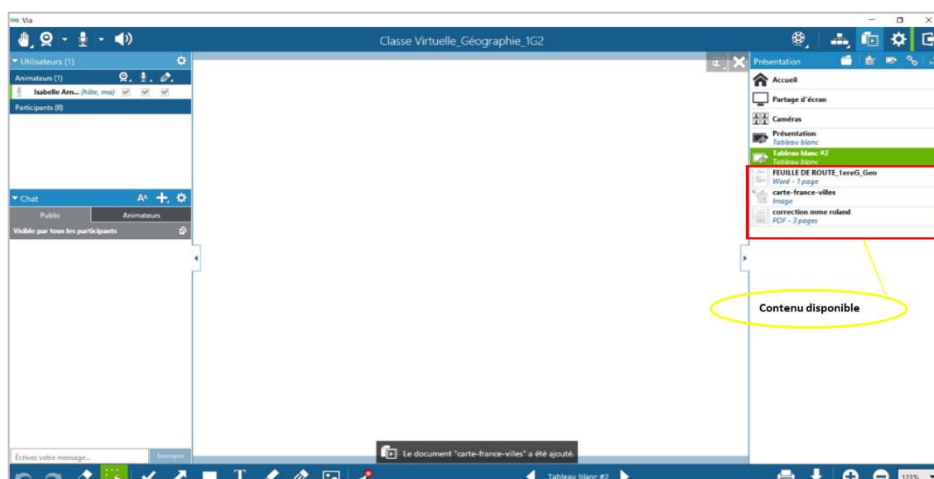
Via

Classe Virtuelle_Géographie_1G2

Utilisateurs (1)
Animateurs (1)
Isabelle Am... (hôte, moi)
Participants (0)

Chat
Public
Animateurs
Visible par tous les participants

Écrivez votre message...
Envoyer

Présentation
Accueil
Partage d'écran
Caméras
Présentation
Tableau blanc
Tableau blanc #2
Tableau blanc
FEUILLE DE ROUTE_1ereG_Geo
Word - 1 page
carte-france-villes
Image
correction mme roland
PDF - 3 pages

Contenu disponible

Le document "carte-france-villes" a été ajouté.

Tableau blanc #2

123%